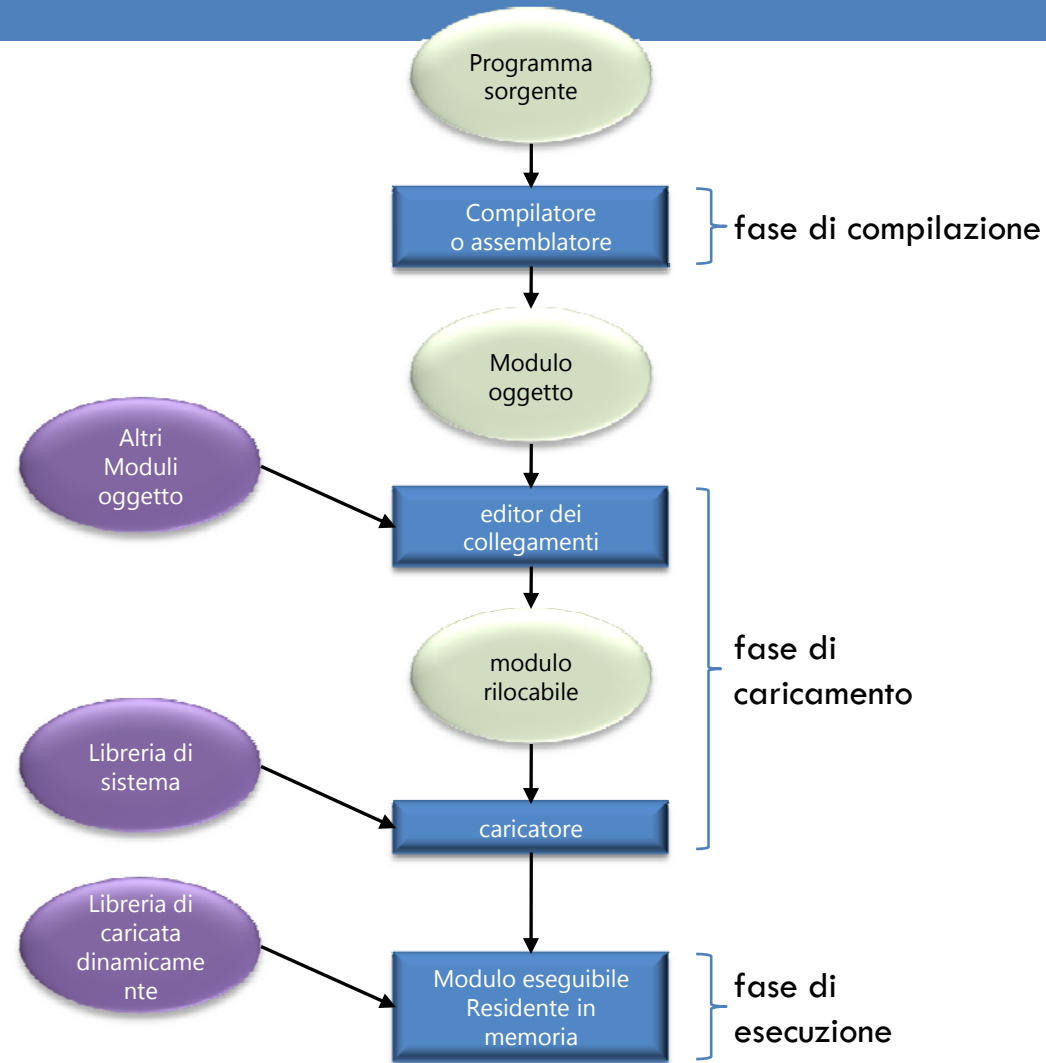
Programma sorgente

Compilatore o assemblatore

fase di compilazione

Modulo oggetto

Altri Moduli oggetto

editor dei collegamenti

modulo rilocabile

fase di caricamento

Libreria di sistema

caricatore

Libreria di caricata dinamicamente

Modulo eseguibile Residente in memoria

fase di esecuzione